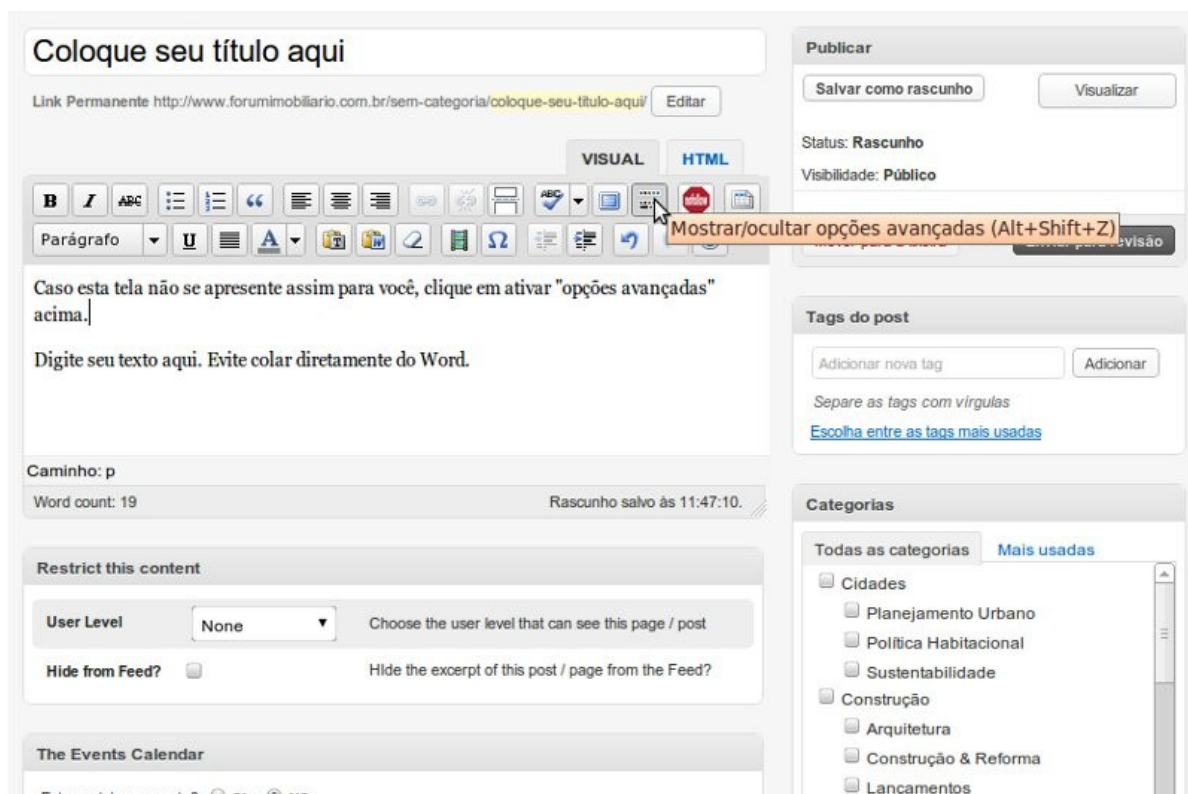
Coloque seu título aqui

Link Permanente http://www.forumimobiliario.com.br/sem-categoria/coloque-seu-titulo-aqui/ Editar

VISUAL HTML

Parágrafo

Mostrar/ocultar opções avançadas (Alt+Shift+Z)

Caso esta tela não se apresente assim para você, clique em ativar "opções avançadas" acima.

Digite seu texto aqui. Evite colar diretamente do Word.

Caminho: p

Word count: 19

Rascunho salvo às 11:47:10.

Restrict this content

User Level None Choose the user level that can see this page / post

Hide from Feed? HIde the excerpt of this post / page from the Feed?

The Events Calendar

Publicar

Salvar como rascunho

Visualizar

Status: Rascunho

Visibilidade: Público

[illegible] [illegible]visão

Tags do post

Adicionar nova tag

Adicionar

Separe as tags com vírgulas

Escolha entre as tags mais usadas

Categorias

Todas as categorias Mais usadas

Cidades

Planejamento Urbano

Política Habitacional

Sustentabilidade

Construção

Arquitetura

Construção & Reforma

Lancamentos